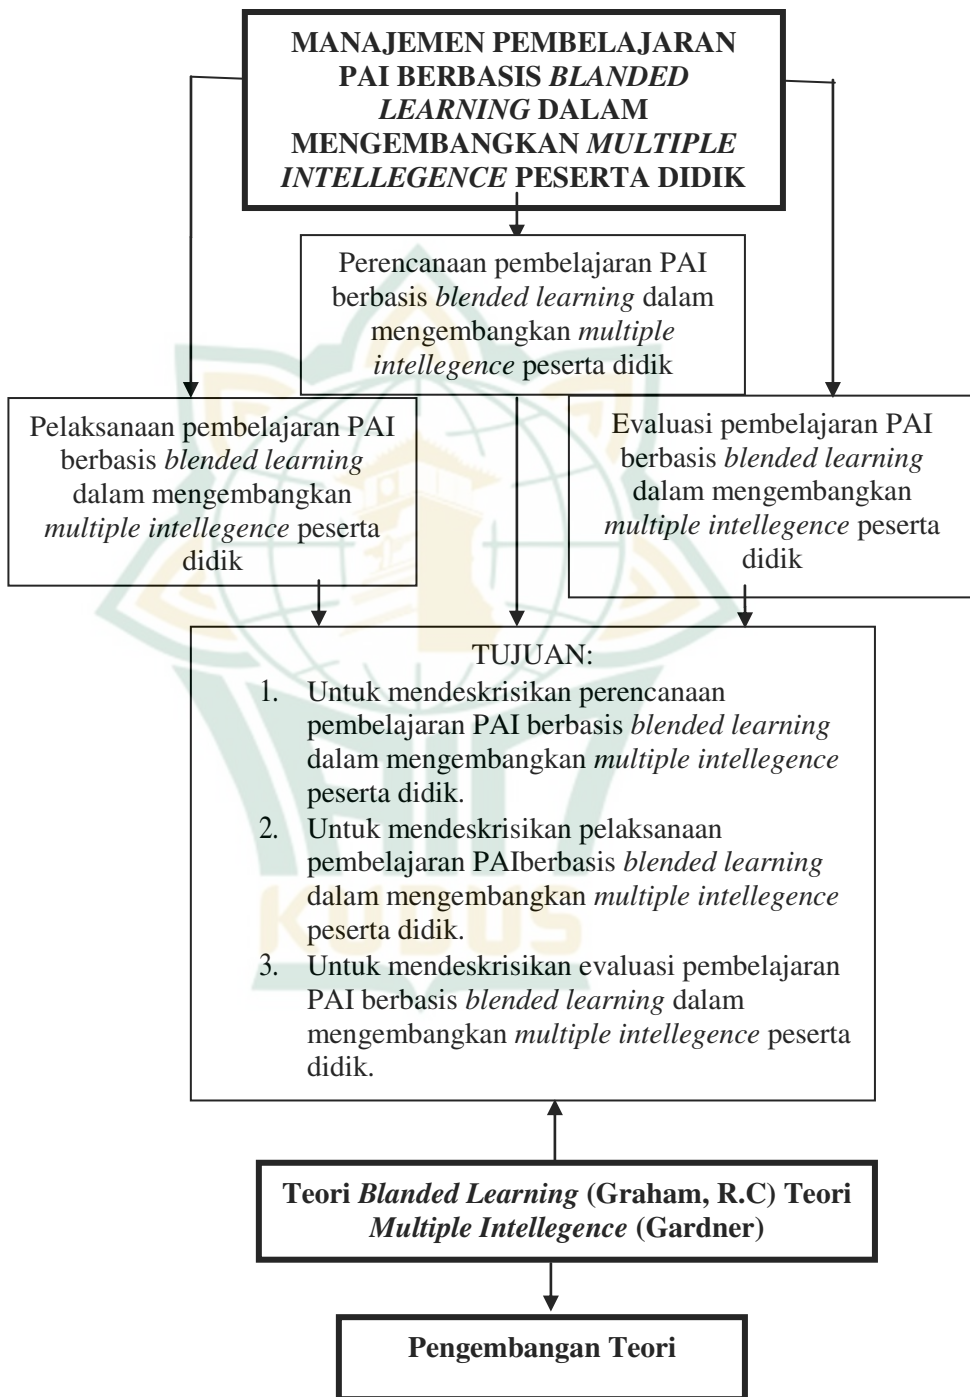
MANAJEMEN PEMBELAJARAN PAI BERBASIS *BLANDED LEARNING* DALAM MENGEMBANGKAN *MULTIPLE INTELLEGENCE* PESERTA DIDIK

Perencanaan pembelajaran PAI berbasis *blended learning* dalam mengembangkan *multiple intellegence* peserta didik

Pelaksanaan pembelajaran PAI berbasis *blended learning* dalam mengembangkan *multiple intellegence* peserta didik

Evaluasi pembelajaran PAI berbasis *blended learning* dalam mengembangkan *multiple intellegence* peserta didik

TUJUAN:
1. Untuk mendeskrisikan perencanaan pembelajaran PAI berbasis *blended learning* dalam mengembangkan *multiple intellegence* peserta didik.
2. Untuk mendeskrisikan pelaksanaan pembelajaran PAIberbasis *blended learning* dalam mengembangkan *multiple intellegence* peserta didik.
3. Untuk mendeskrisikan evaluasi pembelajaran PAI berbasis *blended learning* dalam mengembangkan *multiple intellegence* peserta didik.

Teori *Blanded Learning* (Graham, R.C) Teori *Multiple Intellegence* (Gardner)

Pengembangan Teori